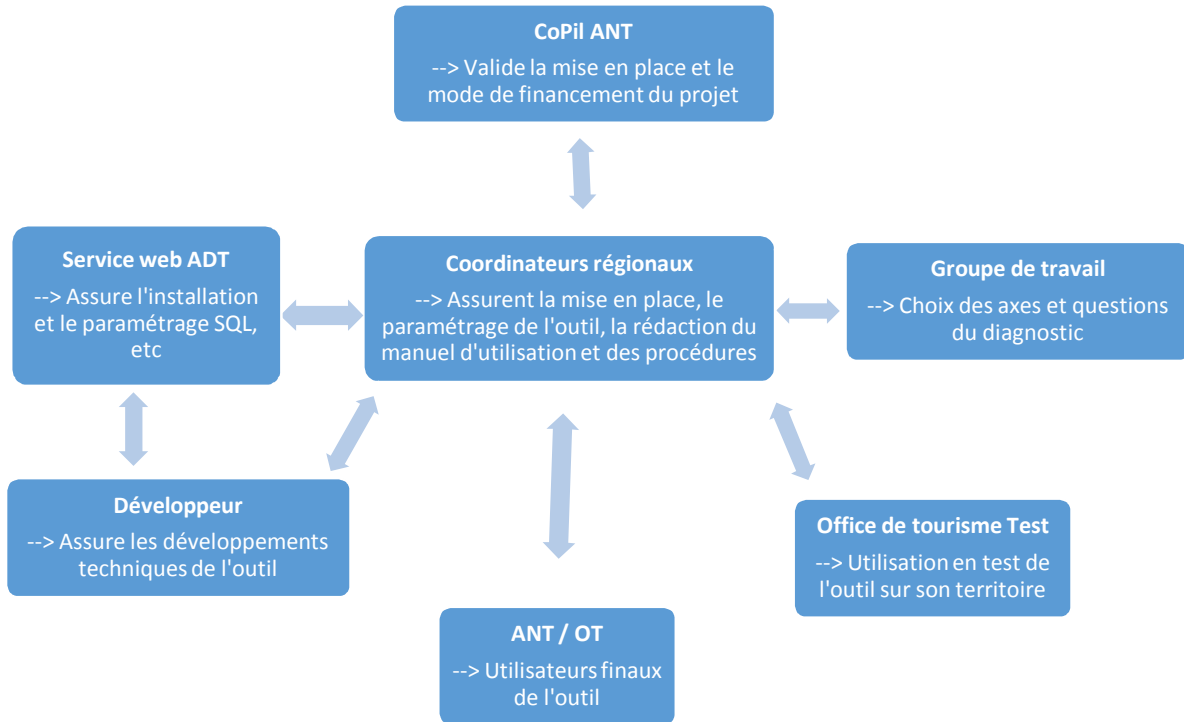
CoPil ANT

--> Valide la mise en place et le mode de financement du projet

Service web ADT

--> Assure l'installation et le paramétrage SQL, etc

Coordinateurs régionaux

--> Assurent la mise en place, le paramétrage de l'outil, la rédaction du manuel d'utilisation et des procédures

Groupe de travail

--> Choix des axes et questions du diagnostic

Développeur

--> Assure les développements techniques de l'outil

Office de tourisme Test

--> Utilisation en test de l'outil sur son territoire

ANT / OT

--> Utilisateurs finaux de l'outil